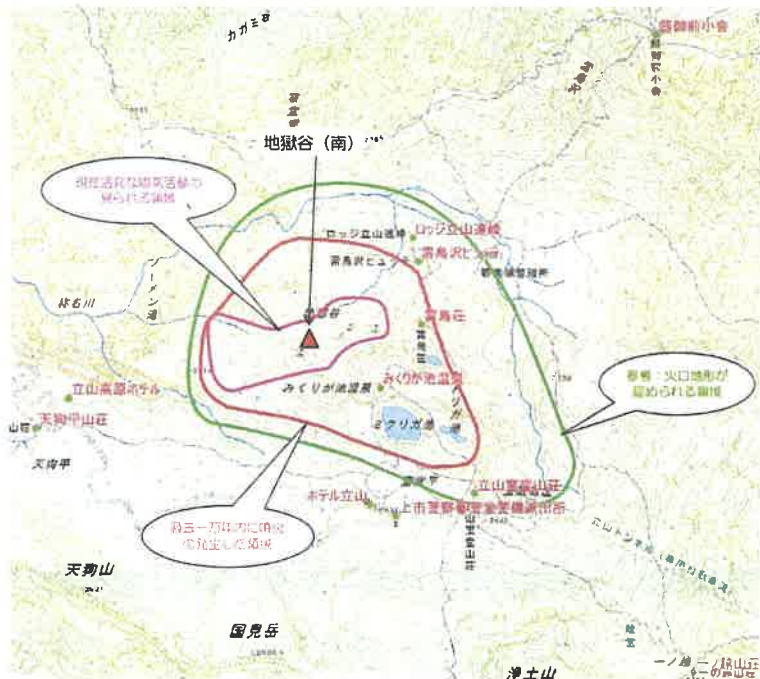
カガミ谷

剱御前小舎

地獄谷（南）

現在活発な噴気活動が見られる領域

ロッジ立山連峰

雷鳥沢ヒュッテ

雷鳥荘

みくりが池温泉

立山高原ホテル

天狗平山荘

天狗平

みくりが池

ミクリガ池

参考：火口地形が認められる領域

立山室堂山荘

ホテル立山

上市町室堂

最近一万年以内に噴火が発生した領域

天狗山

国見岳

浄土山

一ノ越